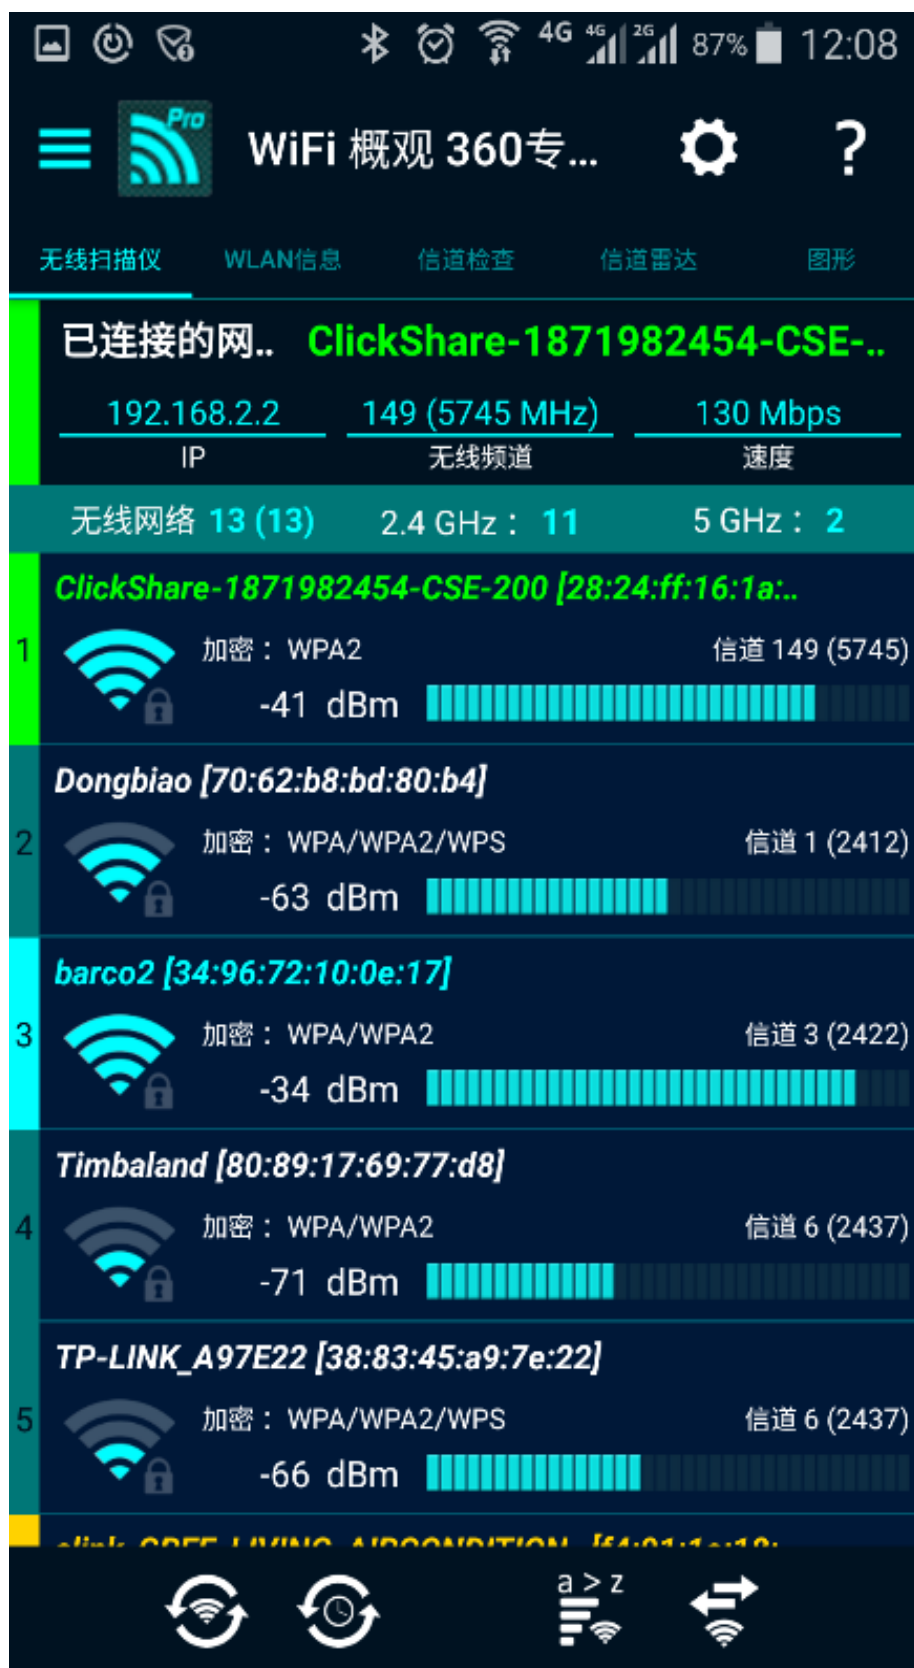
4G 4G 2G 87% 12:08

Pro

WiFi 概观 360专...

?

无线扫描仪 WLAN信息 信道检查 信道雷达 图形

已连接的网.. ClickShare-1871982454-CSE-..

192.168.2.2
IP

149 (5745 MHz)
无线频道

130 Mbps
速度

无线网络 13 (13) 2.4 GHz : 11 5 GHz : 2

ClickShare-1871982454-CSE-200 [28:24:ff:16:1a:..
1
加密 : WPA2 信道 149 (5745)
-41 dBm

Dongbiao [70:62:b8:bd:80:b4]
2
加密 : WPA/WPA2/WPS 信道 1 (2412)
-63 dBm

barco2 [34:96:72:10:0e:17]
3
加密 : WPA/WPA2 信道 3 (2422)
-34 dBm

Timbaland [80:89:17:69:77:d8]
4
加密 : WPA/WPA2 信道 6 (2437)
-71 dBm

TP-LINK_A97E22 [38:83:45:a9:7e:22]
5
加密 : WPA/WPA2/WPS 信道 6 (2437)
-66 dBm

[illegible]

a > z